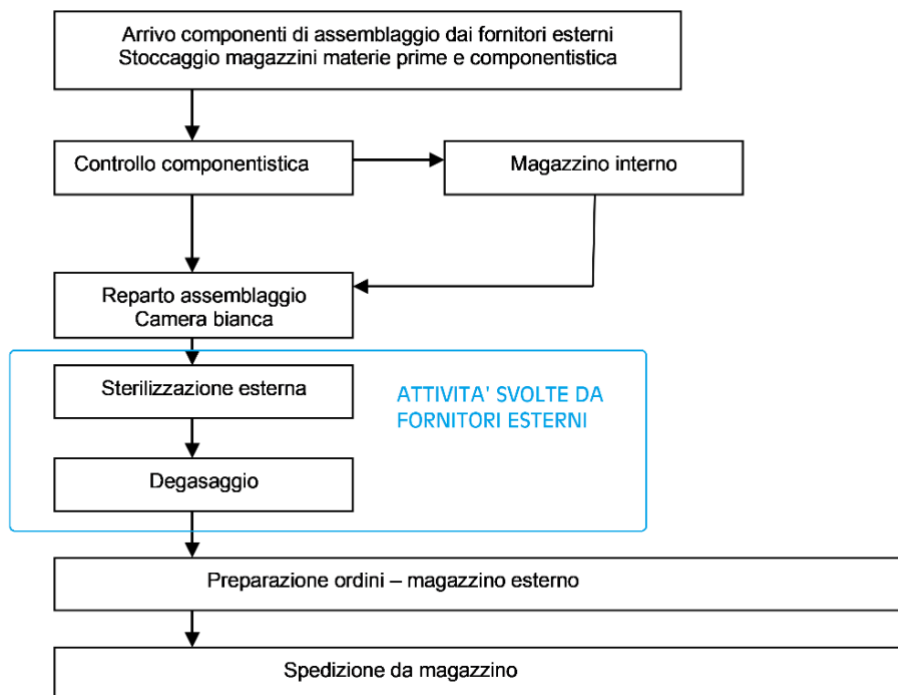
Arrivo componenti di assemblaggio dai fornitori esterni
Stoccaggio magazzini materie prime e componentistica

Controllo componentistica

Magazzino interno

Reparto assemblaggio
Camera bianca

Sterilizzazione esterna

ATTIVITA' SVOLTE DA FORNITORI ESTERNI

Degasaggio

Preparazione ordini – magazzino esterno

Spedizione da magazzino